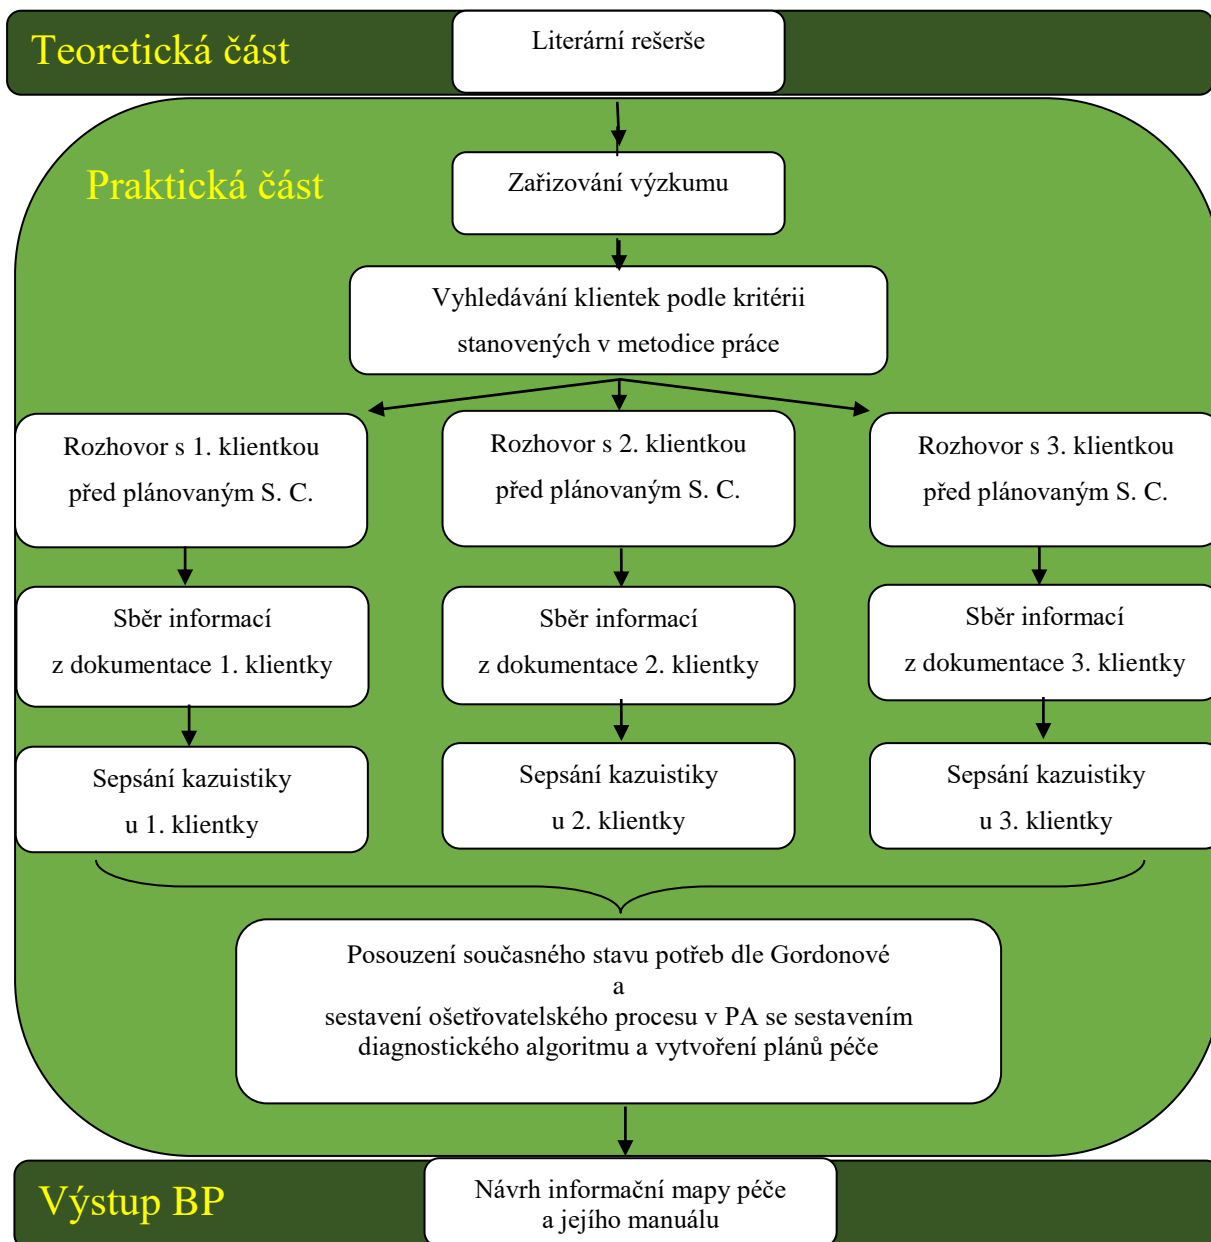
Teoretická část

Literární rešerše

Praktická část

Zařizování výzkumu

Vyhledávání klientek podle kritérii stanovených v metodice práce

Rozhovor s 1. klientkou před plánovaným S. C.

Rozhovor s 2. klientkou před plánovaným S. C.

Rozhovor s 3. klientkou před plánovaným S. C.

Sběr informací z dokumentace 1. klientky

Sběr informací z dokumentace 2. klientky

Sběr informací z dokumentace 3. klientky

Sepsání kazuistiky u 1. klientky

Sepsání kazuistiky u 2. klientky

Sepsání kazuistiky u 3. klientky

Posouzení současného stavu potřeb dle Gordonové
a
sestavení ošetřovatelského procesu v PA se sestavením diagnostického algoritmu a vytvoření plánů péče

Výstup BP

Návrh informační mapy péče a jejího manuálu